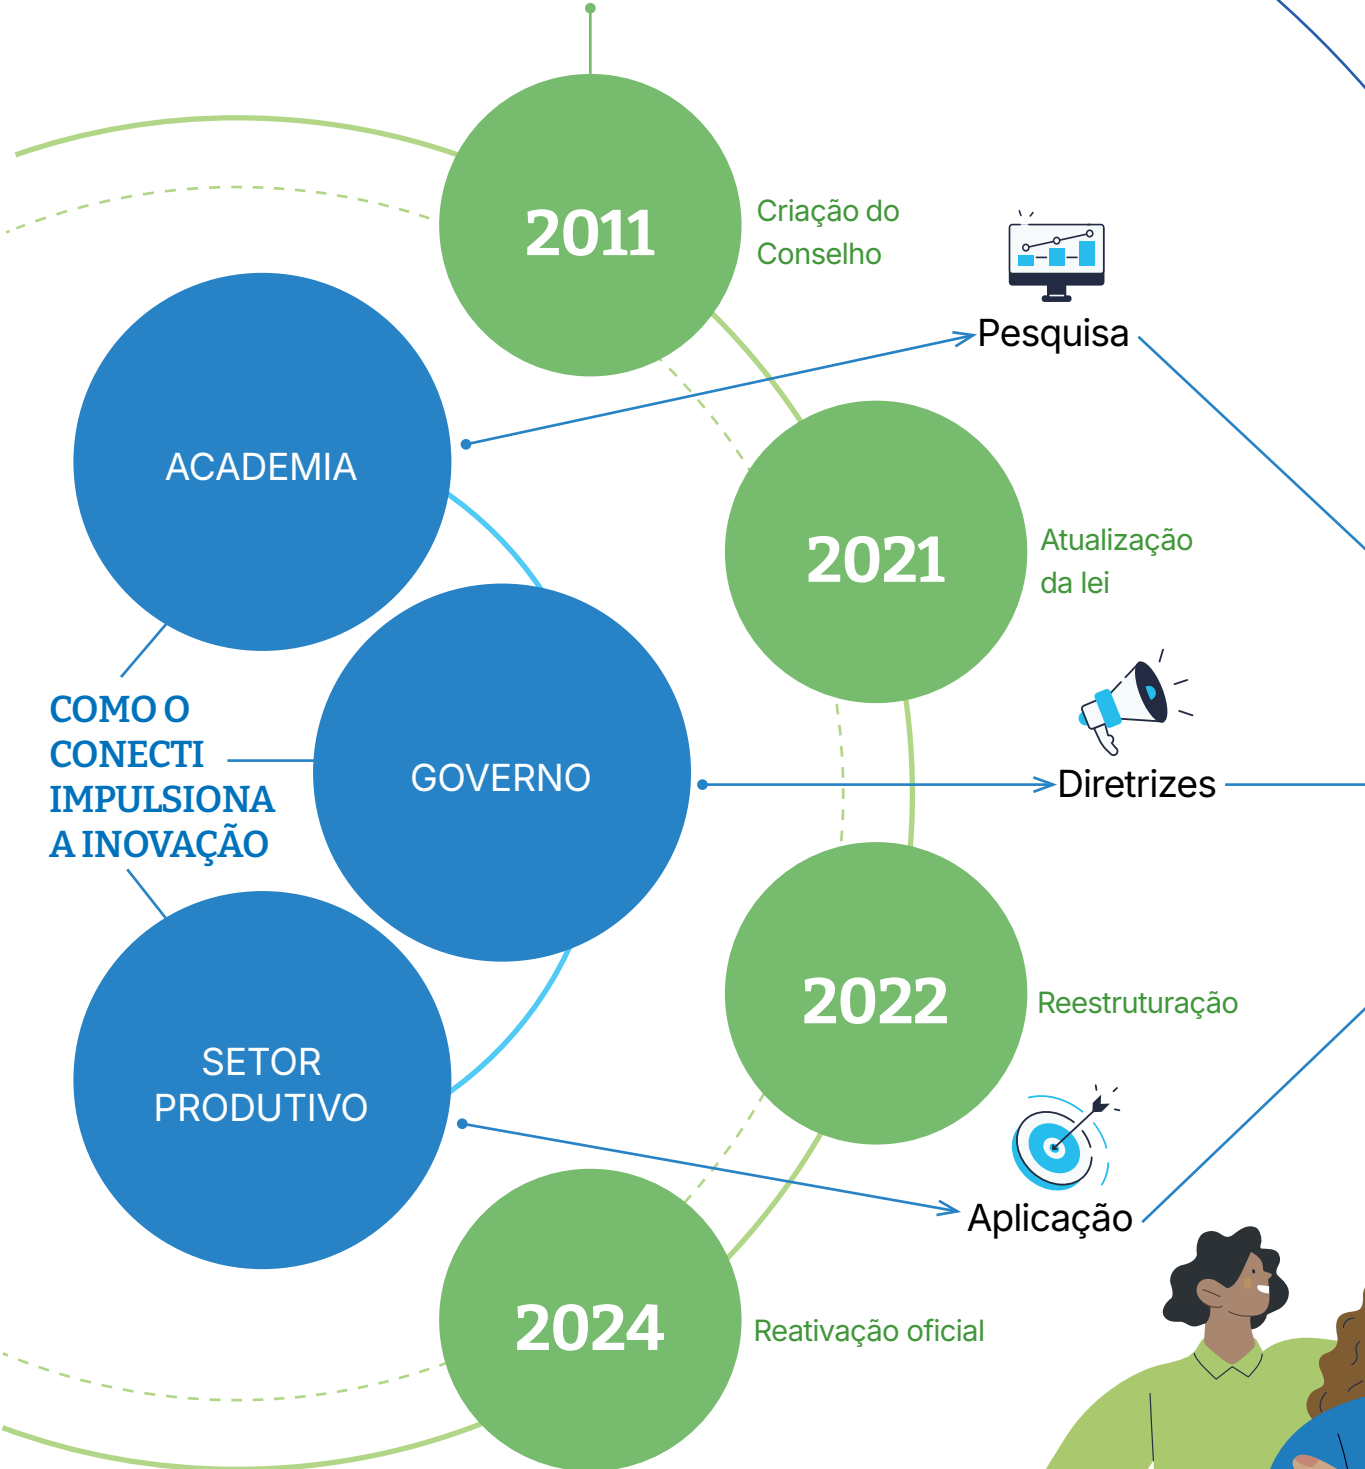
2011

Criação do Conselho

Pesquisa

ACADEMIA

2021

Atualização da lei

COMO O CONECTI IMPULSIONA A INOVAÇÃO

GOVERNO

Diretrizes

2022

Reestruturação

SETOR PRODUTIVO

Aplicação

2024

Reativação oficial